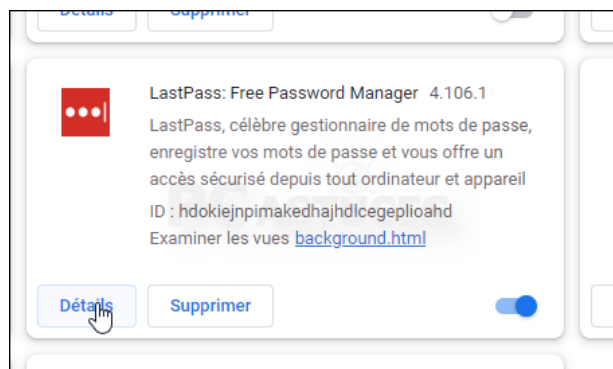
Détails Supprimer

LastPass: Free Password Manager 4.106.1

LastPass, célèbre gestionnaire de mots de passe, enregistre vos mots de passe et vous offre un accès sécurisé depuis tout ordinateur et appareil

ID : hdokiejnpimakedhajhdlcegeplioahd

Examiner les vues background.html

Détails Supprimer